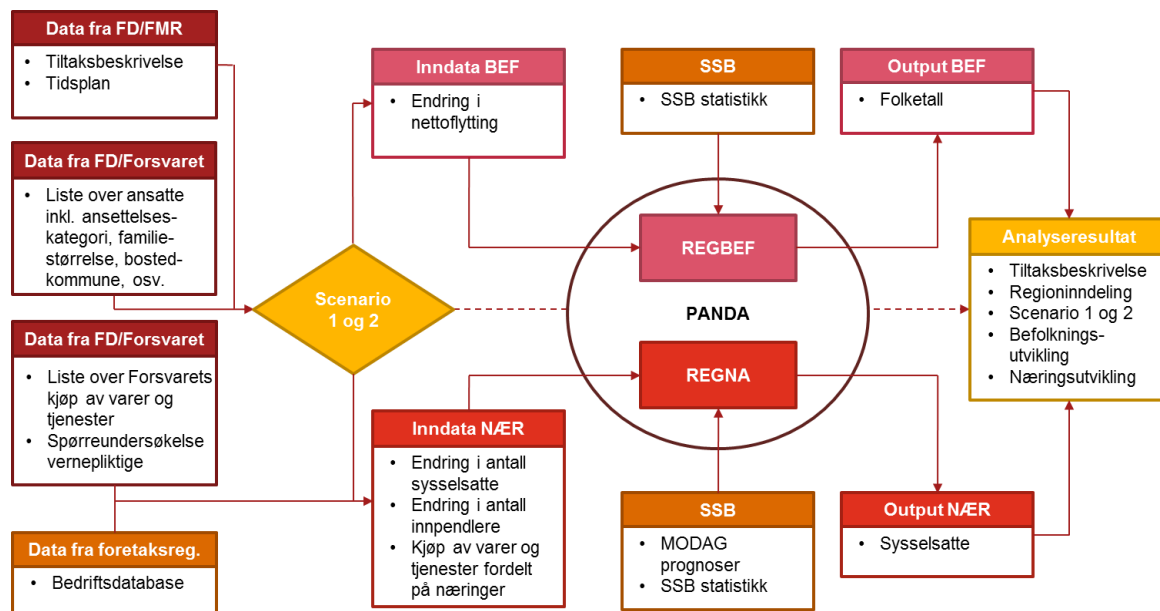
Data fra FD/FMR
- Tiltaksbeskrivelse
- Tidsplan

Data fra FD/Forsvaret
- Liste over ansatte inkl. ansettelseskategori, familiestørrelse, bostedkommune, osv.

Data fra FD/Forsvaret
- Liste over Forsvarets kjøp av varer og tjenester
- Spørreundersøkelse vernepliktige

Data fra foretaksreg.
- Bedriftsdatabase

Scenario 1 og 2

Inndata BEF
- Endring i nettoflytting

Inndata NÆR
- Endring i antall sysselsatte
- Endring i antall innpendlere
- Kjøp av varer og tjenester fordelt på næringer

SSB
- SSB statistikk

REGBEF

PANDA

REGNA

SSB
- MODAG prognoser
- SSB statistikk

Output BEF
- Folketall

Output NÆR
- Sysselsatte

Analyseresultat
- Tiltaksbeskrivelse
- Regioninndeling
- Scenario 1 og 2
- Befolkningsutvikling
- Næringsutvikling